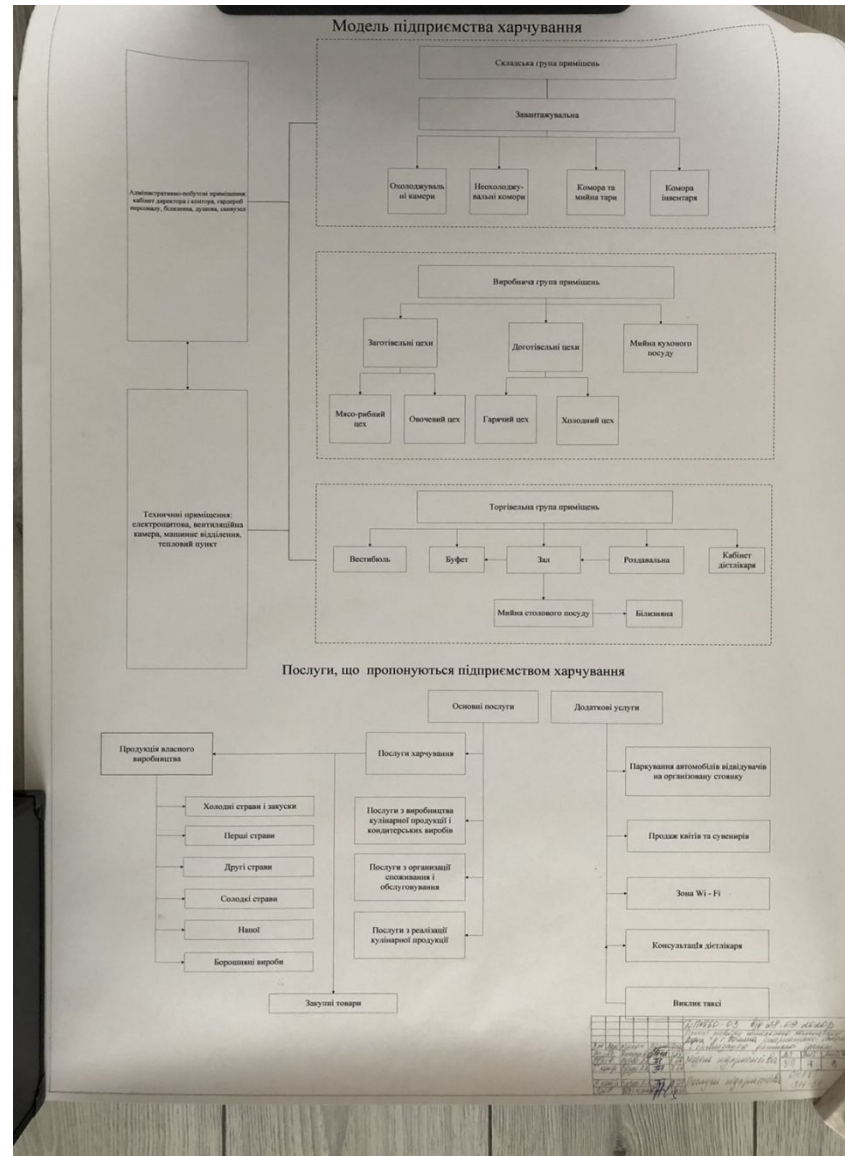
Модель підприємства харчування

Адміністративно-побутові приміщення: кабінет директора і контора, гардероб персоналу, білизняна, душова, санвузол

Технічні приміщення: електрощитова, вентиляційна камера, машинне відділення, тепловий пункт

Складська група приміщень

Завантажувальна

Охолоджувальні камери

Неохолоджувальні комори

Комора та мийна тари

Комора інвентаря

Виробнича група приміщень

Заготівельні цехи

Доготівельні цехи

Мийна кухонного посуду

М'ясо-рибний цех

Овочевий цех

Гарячий цех

Холодний цех

Торгівельна група приміщень

Вестибюль

Буфет

Зал

Роздавальна

Кабінет дієтлікаря

Мийна столового посуду

Білизняна

Послуги, що пропонуються підприємством харчування

Основні послуги

Додаткові услуги

Продукція власного виробництва

Послуги харчування

Холодні страви і закуски

Перші страви

Другі страви

Солодкі страви

Напої

Борошняні вироби

Закупні товари

Послуги з виробництва кулінарної продукції і кондитерських виробів

Послуги з организації споживання і обслуговування

Послуги з реалізації кулінарної продукції

Паркування автомобілів відвідувачів на організовану стоянку

Продаж квітів та сувенирів

Зона Wi - Fi

Консультація дієтлікаря

Виклик таксі

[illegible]